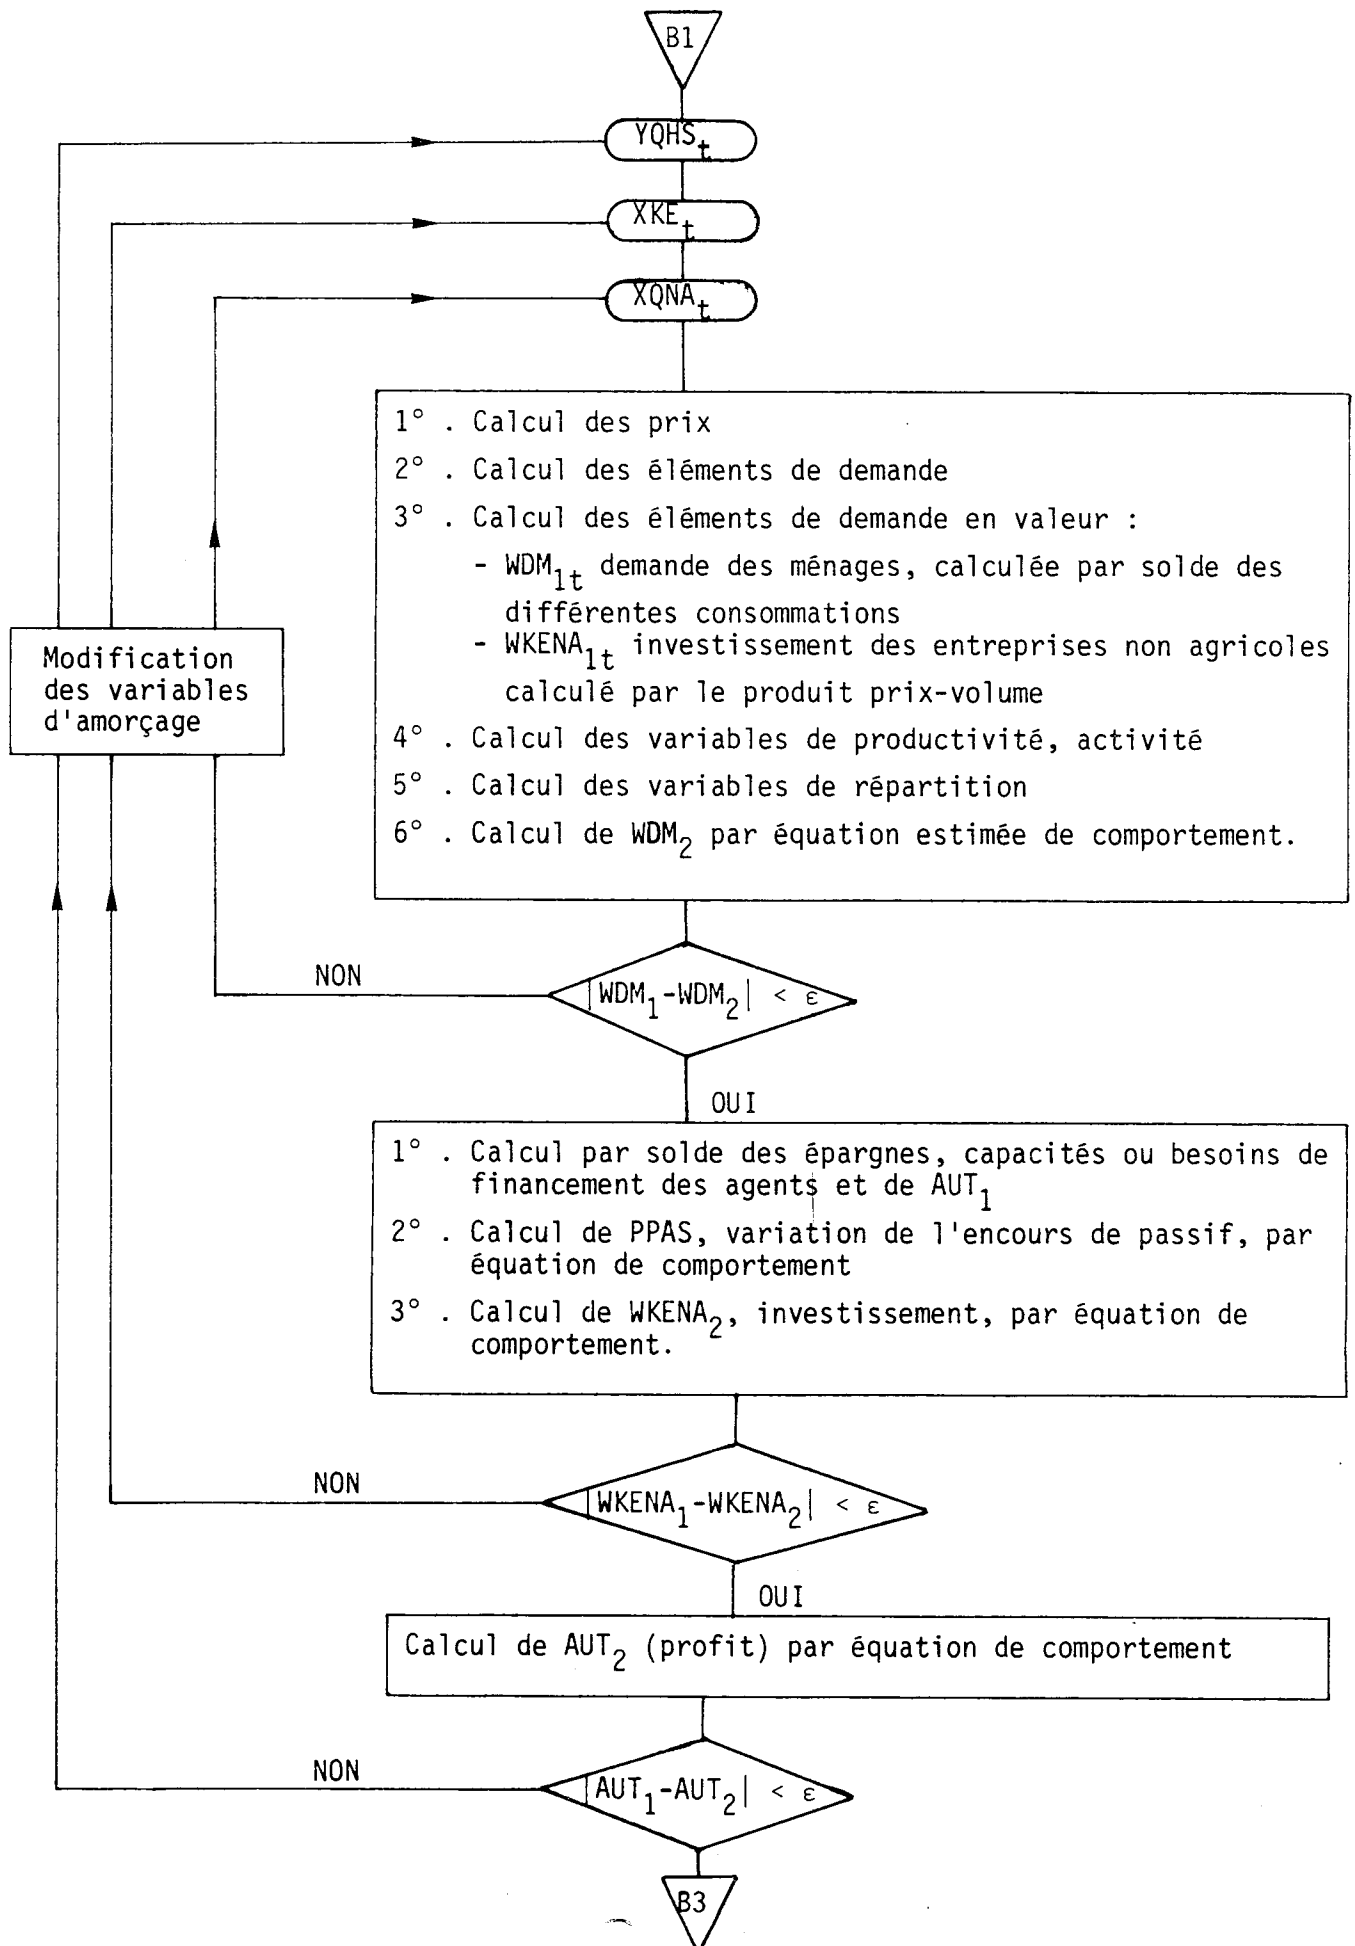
B1

$YQHS_t$

$XKE_t$

$XQNA_t$

1° . Calcul des prix

2° . Calcul des éléments de demande

3° . Calcul des éléments de demande en valeur :

- $WDM_{1t}$ demande des ménages, calculée par solde des différentes consommations
- $WKENA_{1t}$ investissement des entreprises non agricoles calculé par le produit prix-volume

4° . Calcul des variables de productivité, activité

5° . Calcul des variables de répartition

6° . Calcul de $WDM_2$ par équation estimée de comportement.

Modification des variables d'amorçage

NON

$|WDM_1-WDM_2| < \varepsilon$

OUI

1° . Calcul par solde des épargnes, capacités ou besoins de financement des agents et de $AUT_1$

2° . Calcul de PPAS, variation de l'encours de passif, par équation de comportement

3° . Calcul de $WKENA_2$, investissement, par équation de comportement.

NON

$|WKENA_1-WKENA_2| < \varepsilon$

OUI

Calcul de $AUT_2$ (profit) par équation de comportement

NON

$|AUT_1-AUT_2| < \varepsilon$

B3